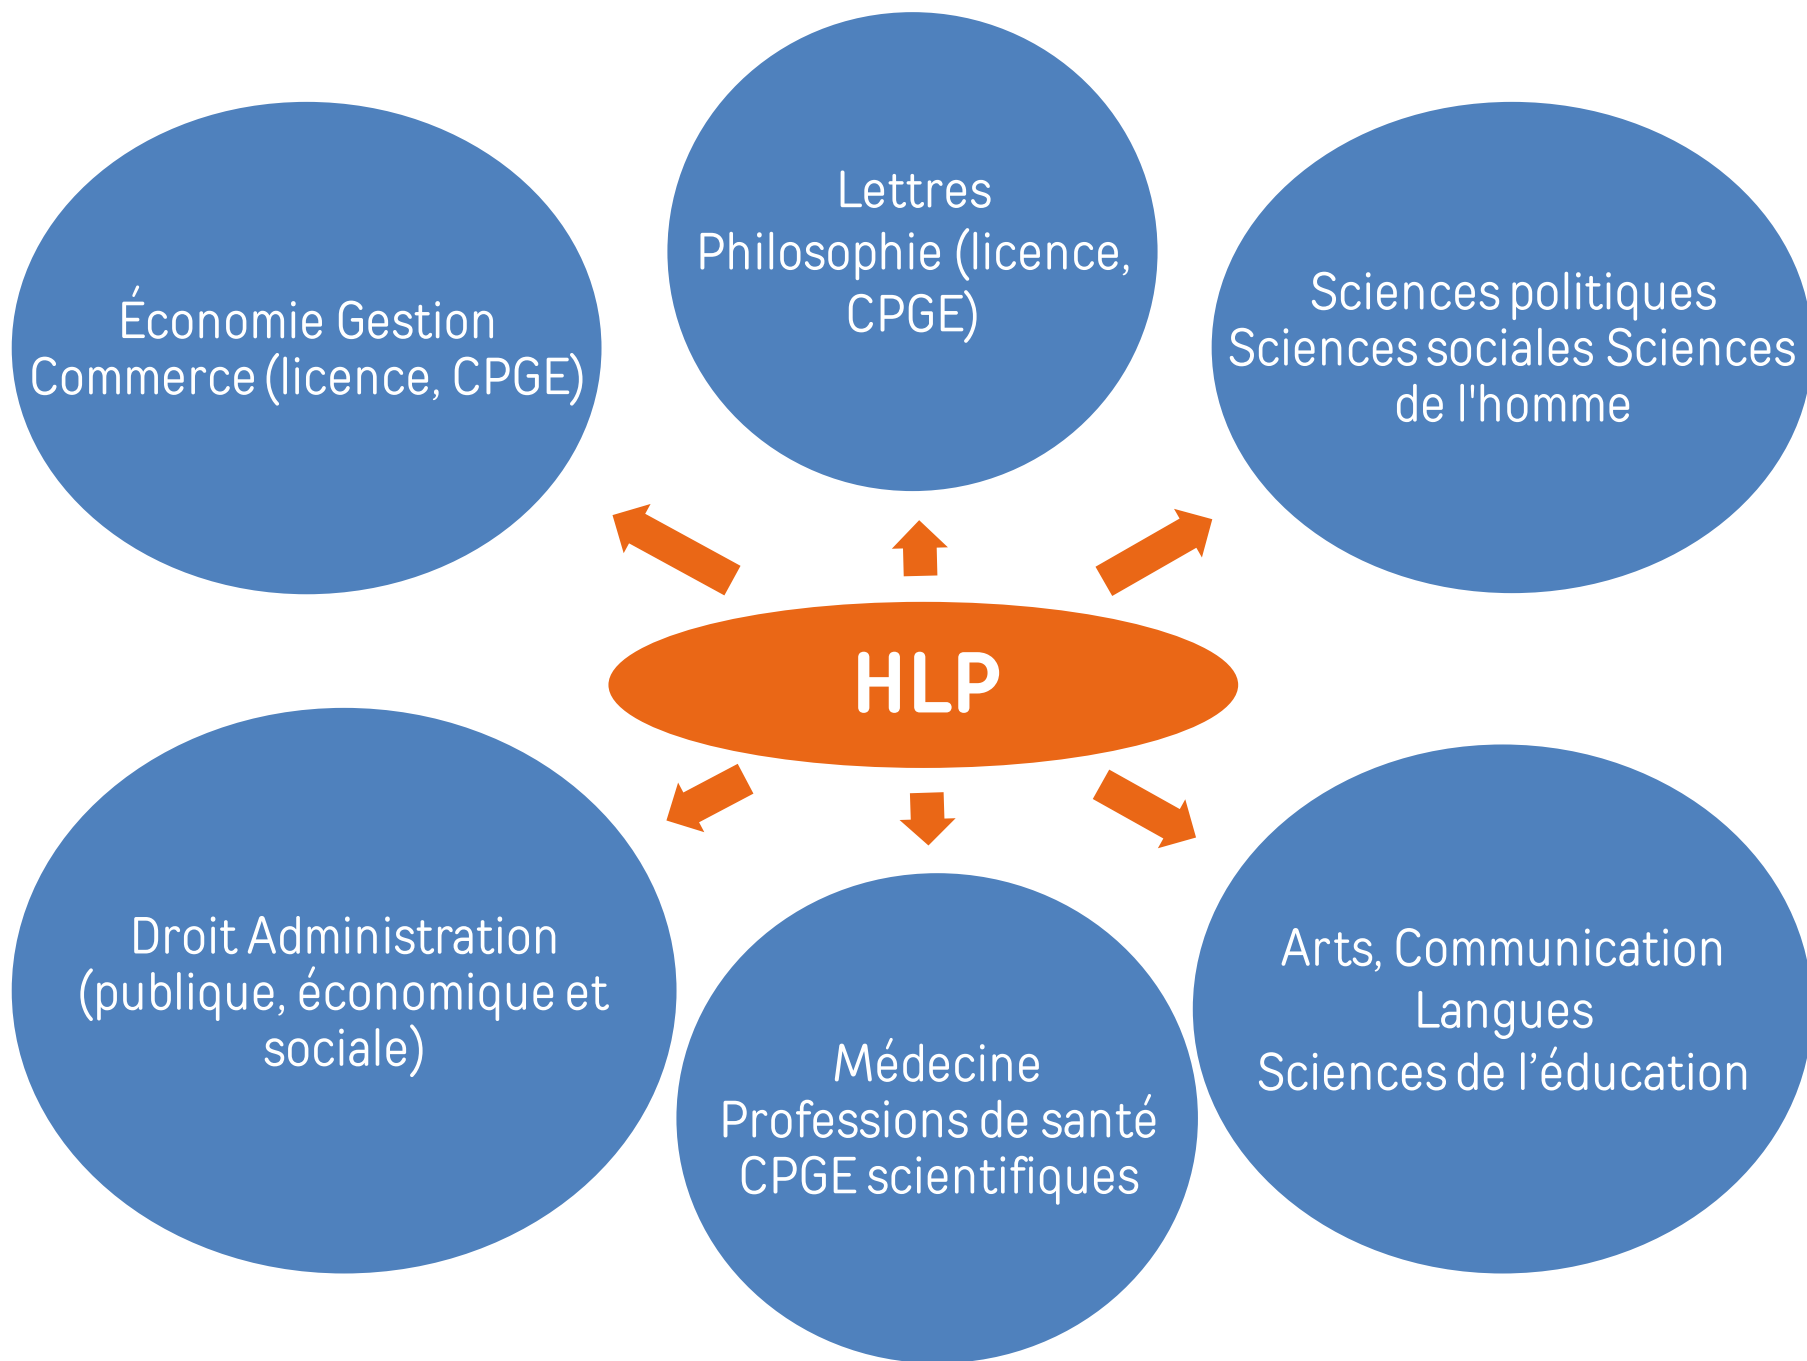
Lettres
Philosophie (licence, CPGE)

Économie Gestion Commerce (licence, CPGE)

Sciences politiques
Sciences sociales Sciences de l'homme

HLP

Droit Administration (publique, économique et sociale)

Médecine
Professions de santé
CPGE scientifiques

Arts, Communication
Langues
Sciences de l’éducation